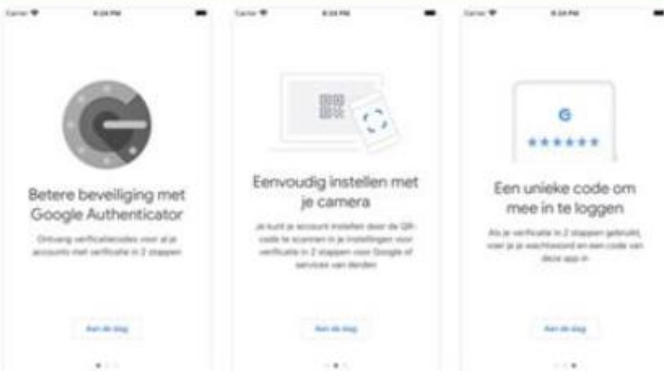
Carrier 8:24 PM

Betere beveiliging met Google Authenticator

Ontvang verificatiecodes voor al je accounts met verificatie in 2 stappen

Aan de slag

Carrier 8:24 PM

Eenvoudig instellen met je camera

Je kunt je account instellen door de QR-code te scannen in je instellingen voor verificatie in 2 stappen voor Google of services van derden

Aan de slag

Carrier 8:24 PM

G
******

Een unieke code om mee in te loggen

Als je verificatie in 2 stappen gebruikt, voer je je wachtwoord en een code van deze app in

Aan de slag